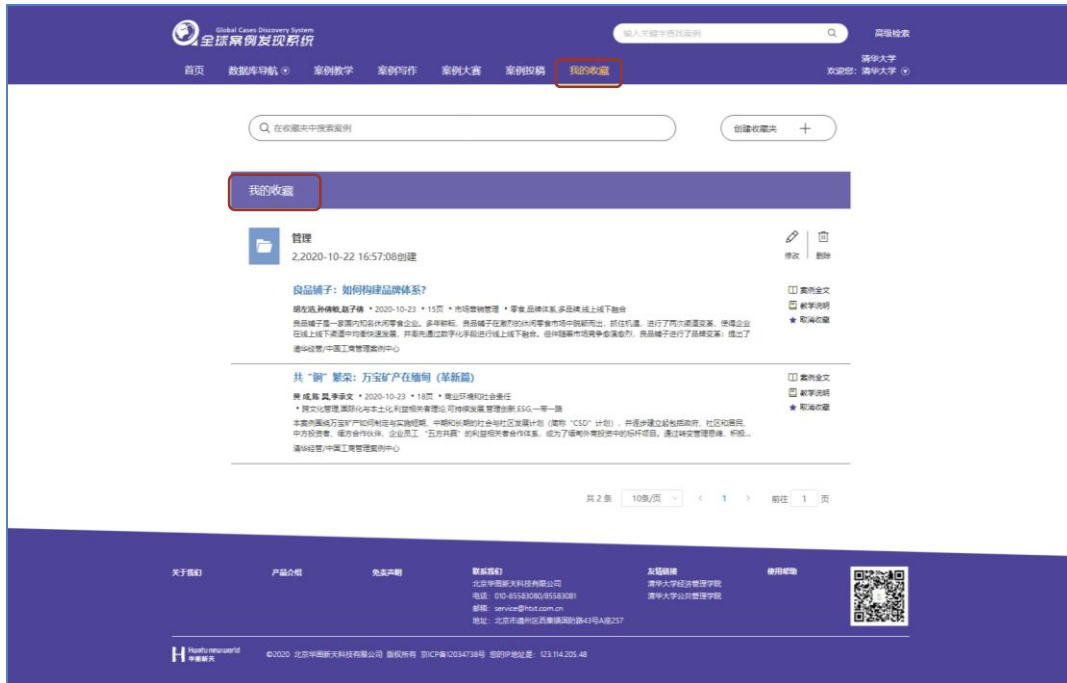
Global Cases Discovery System
全球案例发现系统

输入关键字查找案例

高级检索

首页 数据库导航 案例教学 案例写作 案例大赛 案例投稿 我的收藏

清华大学
欢迎您: 清华大学

在收藏夹中搜索案例

创建收藏夹 +

我的收藏

管理
2,2020-10-22 16:57:08创建

修改 删除

良品铺子：如何构建品牌体系?

胡左浩,孙倩敏,赵子倩 • 2020-10-23 • 15页 • 市场营销管理 • 零食,品牌体系,多品牌,线上线下融合

良品铺子是一家国内知名休闲零食企业。多年耕耘，良品铺子在激烈的休闲零食市场中脱颖而出，抓住机遇，进行了两次渠道变革，使得企业在线上线下渠道中均衡快速发展，并率先通过数字化手段进行线上线下融合。但伴随着市场竞争愈演愈烈，良品铺子进行了品牌变革：提出了

清华经管/中国工商管理案例中心

案例全文
教学说明
取消收藏

共"铜"繁荣：万宝矿产在缅甸（革新篇）

曾 成,陈 昊,李录文 • 2020-10-23 • 18页 • 商业环境和社会责任
• 跨文化管理,国际化与本土化,利益相关者理论,可持续发展,管理创新,ESG,一带一路

本案例围绕万宝矿产如何制定与实施短期、中期和长期的社会与社区发展计划（简称"CSD"计划），并逐步建立起包括政府、社区和居民、中方投资者、缅方合作伙伴、企业员工"五方共赢"的利益相关者合作体系，成为了缅甸外商投资中的标杆项目。通过转变管理思维，积极...

清华经管/中国工商管理案例中心

案例全文
教学说明
取消收藏

共 2 条 10条/页 < 1 > 前往 1 页

关于我们 产品介绍 免责声明

联系我们
北京华图新天科技有限公司
电话：010-85583080/85583081
邮箱：service@htxt.com.cn
地址：北京市通州区西集镇国防路43号A座257

友情链接
清华大学经济管理学院
清华大学公共管理学院

使用帮助

Huatu newworld
华图新天

©2020 北京华图新天科技有限公司 版权所有 京ICP备12034738号 您的IP地址是：123.114.205.48